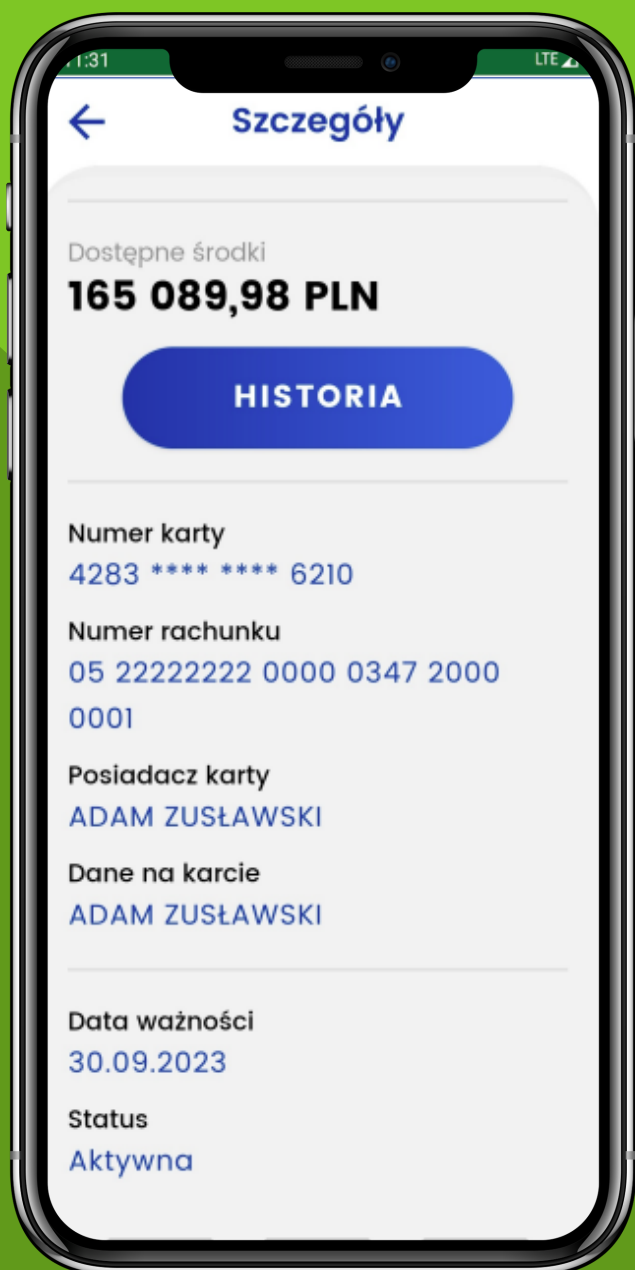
1:31

LTE

Szczegóły

Dostępne środki
165 089,98 PLN

HISTORIA

Numer karty
4283 **** **** 6210

Numer rachunku
05 22222222 0000 0347 2000 0001

Posiadacz karty
ADAM ZUSŁAWSKI

Dane na karcie
ADAM ZUSŁAWSKI

Data ważności
30.09.2023

Status
Aktywna